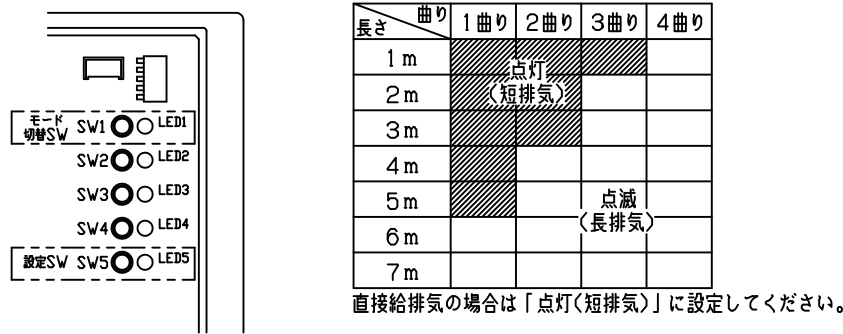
モード切替SW SW1 LED1
SW2 LED2
SW3 LED3
SW4 LED4
設定SW SW5 LED5

| 曲り / 長さ | 1曲り | 2曲り | 3曲り | 4曲り |
|---|---|---|---|---|
| 1m | | | | |
| 2m | | | | |
| 3m | | | | |
| 4m | | | | |
| 5m | | | | |
| 6m | | | | |
| 7m | | | | |

点灯（短排気）
点滅（長排気）

直接給排気の場合は「点灯（短排気）」に設定してください。